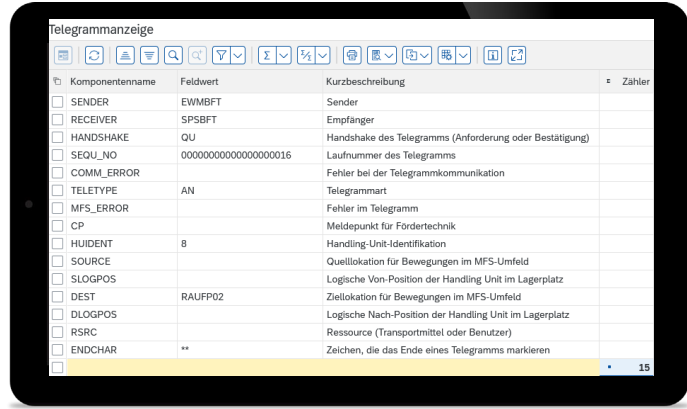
Telegrammanzeige

| Komponentenname | Feldwert | Kurzbeschreibung | Zähler |
|---|---|---|---|
| SENDER | EWMBFT | Sender | |
| RECEIVER | SPSBFT | Empfänger | |
| HANDSHAKE | QU | Handshake des Telegramms (Anforderung oder Bestätigung) | |
| SEQU_NO | 00000000000000000016 | Laufnummer des Telegramms | |
| COMM_ERROR | | Fehler bei der Telegrammkommunikation | |
| TELETYPE | AN | Telegrammart | |
| MFS_ERROR | | Fehler im Telegramm | |
| CP | | Meldepunkt für Fördertechnik | |
| HUIDENT | 8 | Handling-Unit-Identifikation | |
| SOURCE | | Quelllokation für Bewegungen im MFS-Umfeld | |
| SLOGPOS | | Logische Von-Position der Handling Unit im Lagerplatz | |
| DEST | RAUFP02 | Ziellokation für Bewegungen im MFS-Umfeld | |
| DLOGPOS | | Logische Nach-Position der Handling Unit im Lagerplatz | |
| RSRC | | Ressource (Transportmittel oder Benutzer) | |
| ENDCHAR | ** | Zeichen, die das Ende eines Telegramms markieren | |
| | | | 15 |